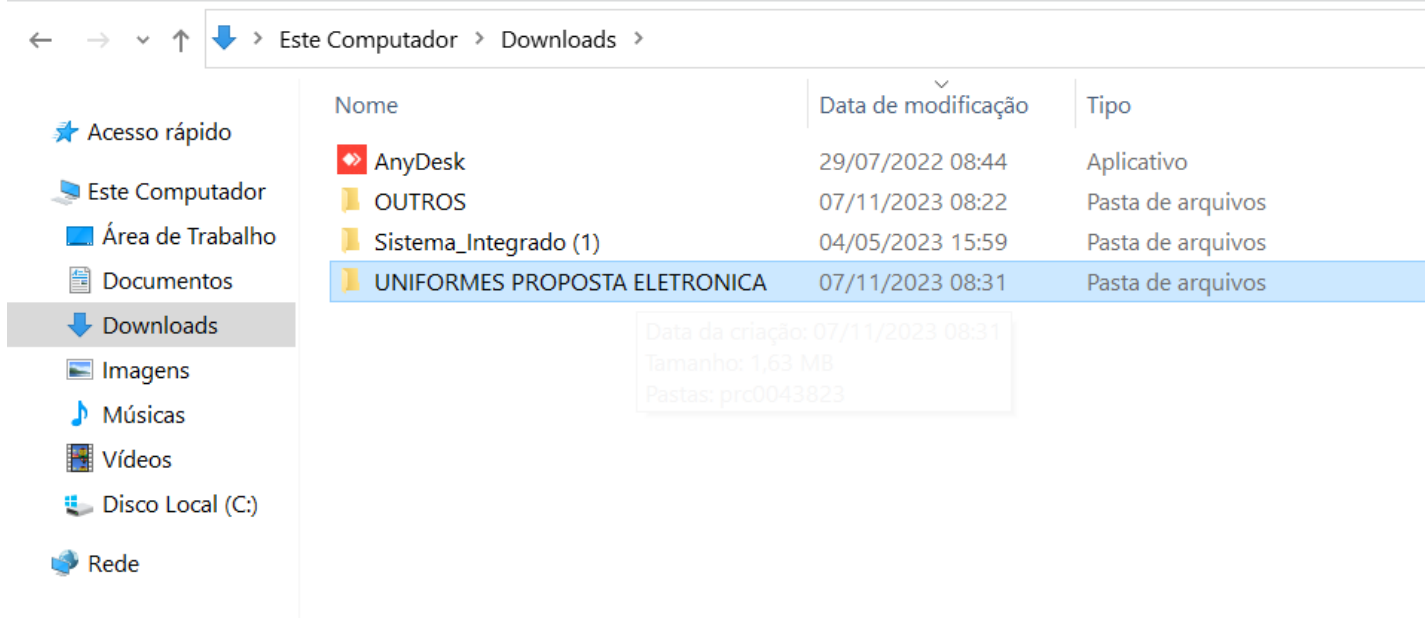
Este Computador > Downloads >

Acesso rápido
Este Computador
Área de Trabalho
Documentos
Downloads
Imagens
Músicas
Vídeos
Disco Local (C:)
Rede

| Nome | Data de modificação | Tipo |
|---|---|---|
| AnyDesk | 29/07/2022 08:44 | Aplicativo |
| OUTROS | 07/11/2023 08:22 | Pasta de arquivos |
| Sistema_Integrado (1) | 04/05/2023 15:59 | Pasta de arquivos |
| UNIFORMES PROPOSTA ELETRONICA | 07/11/2023 08:31 | Pasta de arquivos |

Data da criação: 07/11/2023 08:31
Tamanho: 1,63 MB
Pastas: prc0043823